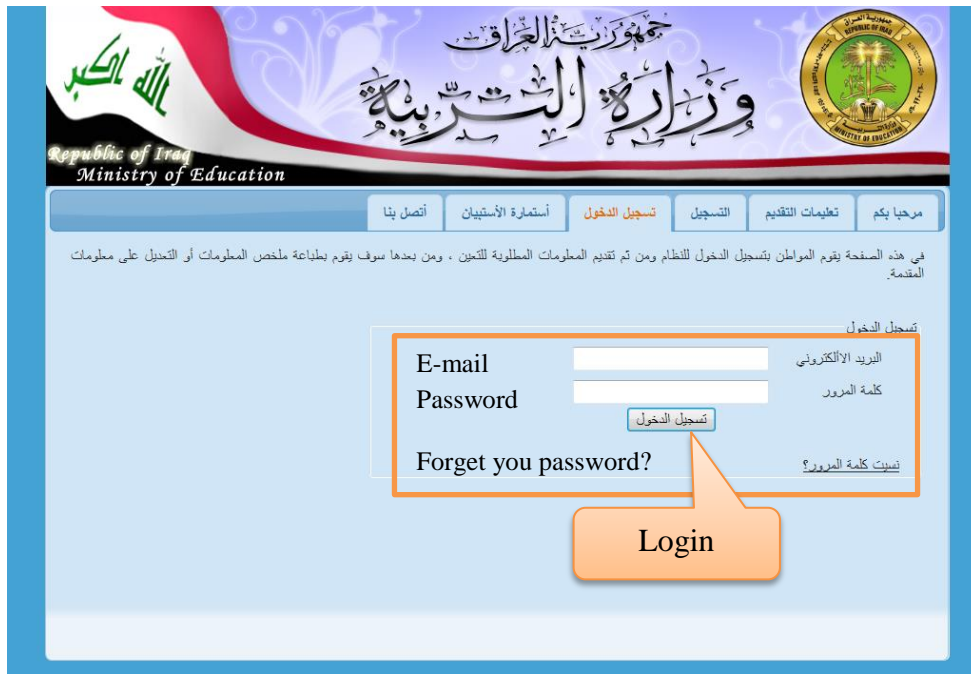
الله اكبر

جمهورية العراق
وزارة التربية

Republic of Iraq
Ministry of Education

جمهورية العراق
REPUBLIC OF IRAQ
MINISTRY OF EDUCATION

مرحبا بكم | تعليمات التقديم | التسجيل | تسجيل الدخول | أستمارة الأستبيان | أتصل بنا

في هذه الصفحة يقوم المواطن بتسجيل الدخول للنظام ومن ثم تقديم المعلومات المطلوبة للتعين ، ومن بعدها سوف يقوم بطباعة ملخص المعلومات أو التعديل على معلومات المقدمة.

تسجيل الدخول

البريد الاألكتروني
E-mail

كلمة المرور
Password

تسجيل الدخول

نسيت كلمة المرور؟
Forget you password?

Login